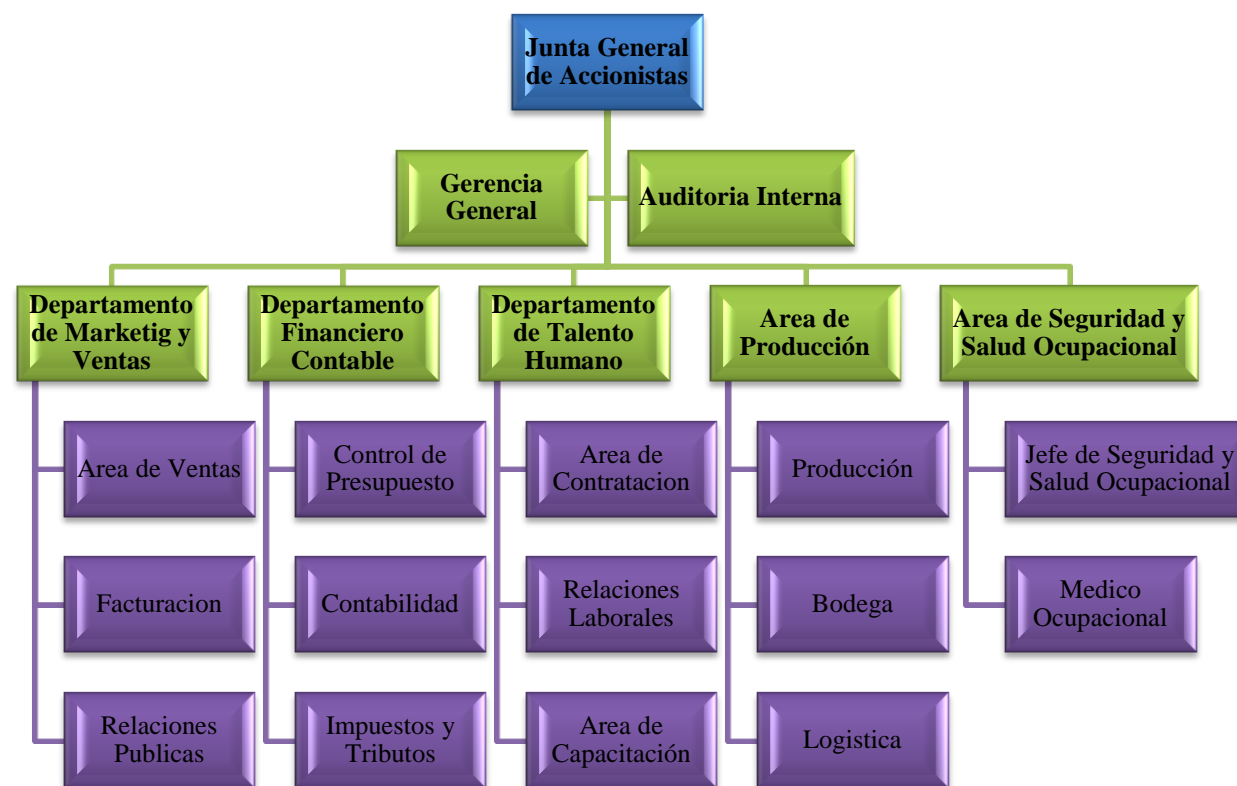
Junta General de Accionistas

Gerencia General

Auditoria Interna

Departamento de Marketig y Ventas

Area de Ventas

Facturacion

Relaciones Publicas

Departamento Financiero Contable

Control de Presupuesto

Contabilidad

Impuestos y Tributos

Departamento de Talento Humano

Area de Contratacion

Relaciones Laborales

Area de Capacitación

Area de Producción

Producción

Bodega

Logistica

Area de Seguridad y Salud Ocupacional

Jefe de Seguridad y Salud Ocupacional

Medico Ocupacional